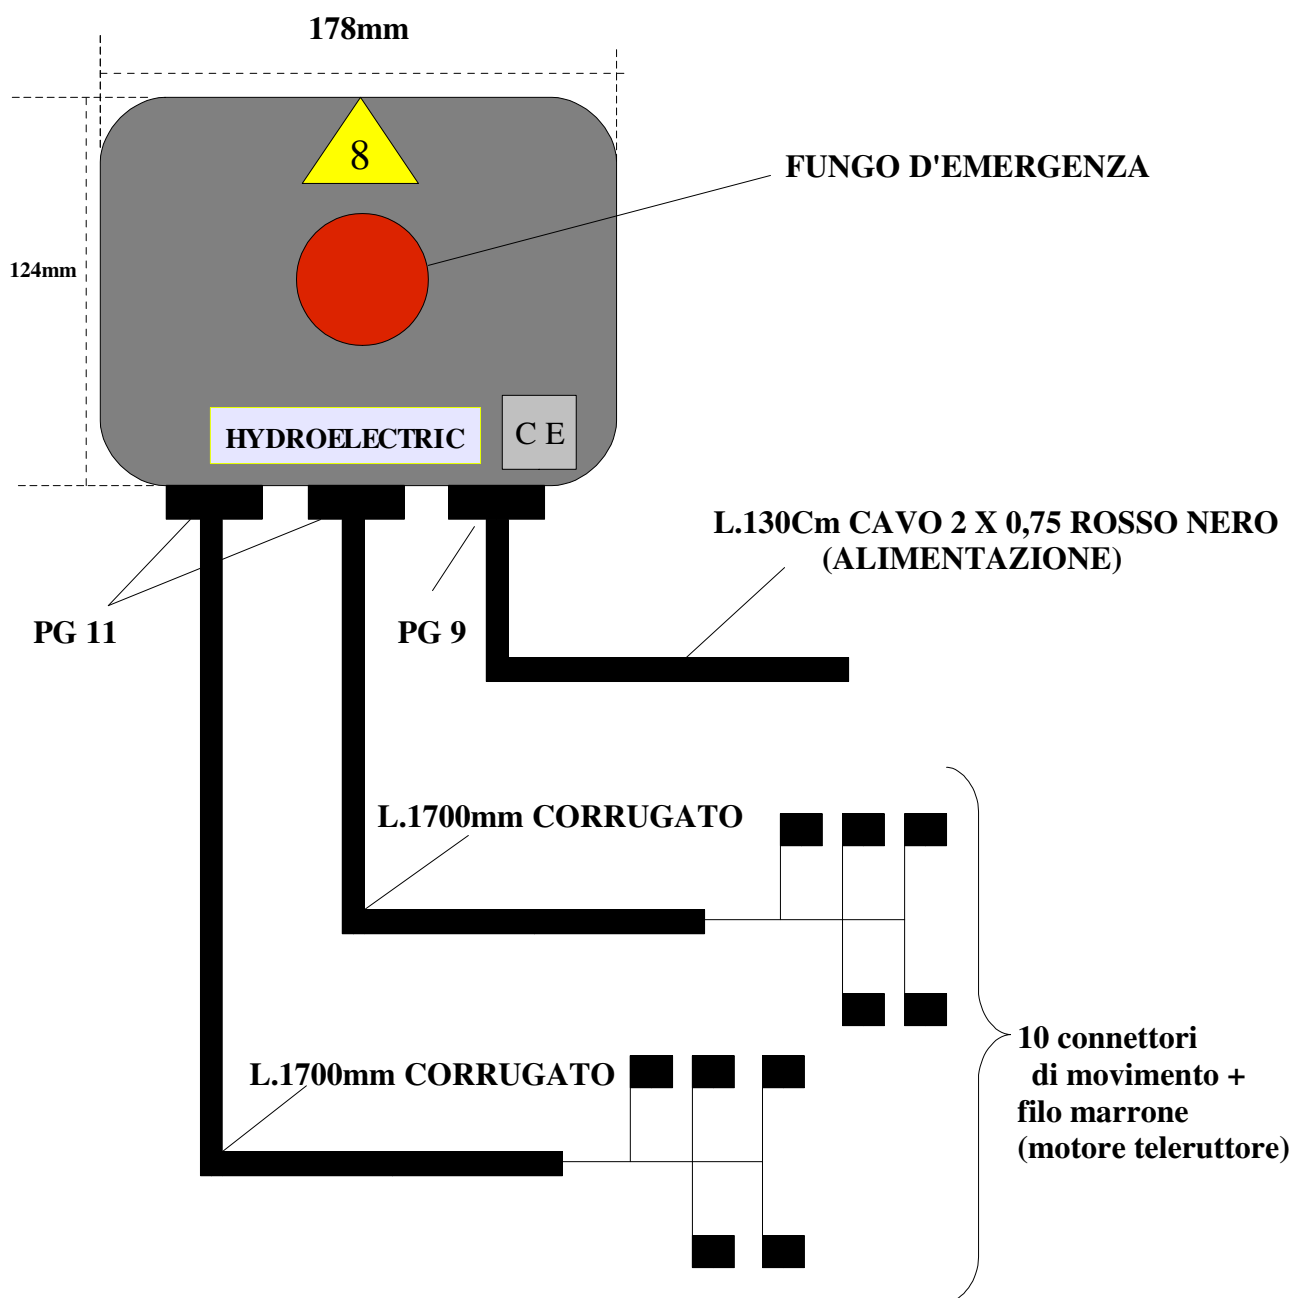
178mm

124mm

8

FUNGO D'EMERGENZA

HYDROELECTRIC

C E

L.130Cm CAVO 2 X 0,75 ROSSO NERO (ALIMENTAZIONE)

PG 11

PG 9

L.1700mm CORRUGATO

L.1700mm CORRUGATO

10 connettori di movimento + filo marrone (motore teleruttore)